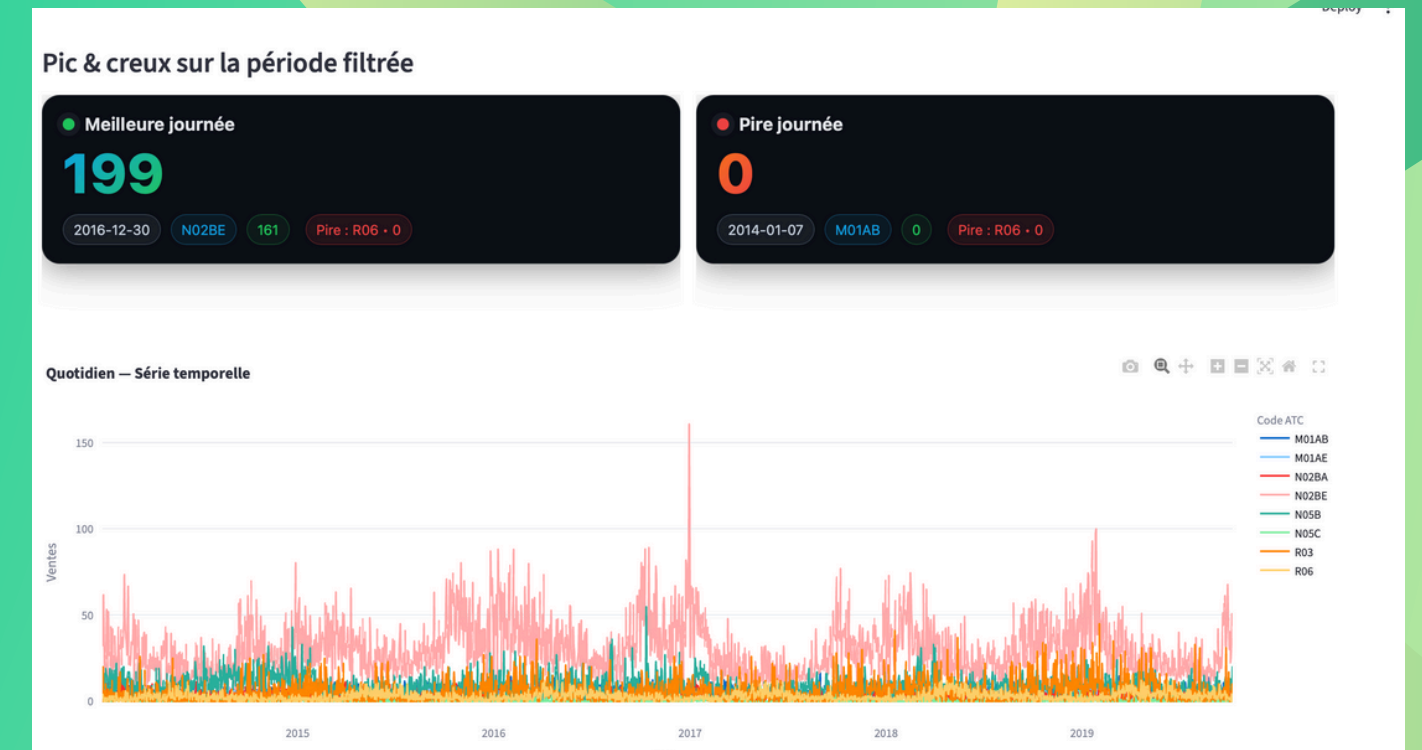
Deploy

Pic & creux sur la période filtrée

Meilleure journée
199
2016-12-30 N02BE 161 Pire : R06 • 0

Pire journée
0
2014-01-07 M01AB 0 Pire : R06 • 0

Quotidien — Série temporelle

Code ATC
M01AB
M01AE
N02BA
N02BE
N05B
N05C
R03
R06

Ventes
150
100
50
0

2015
2016
2017
2018
2019